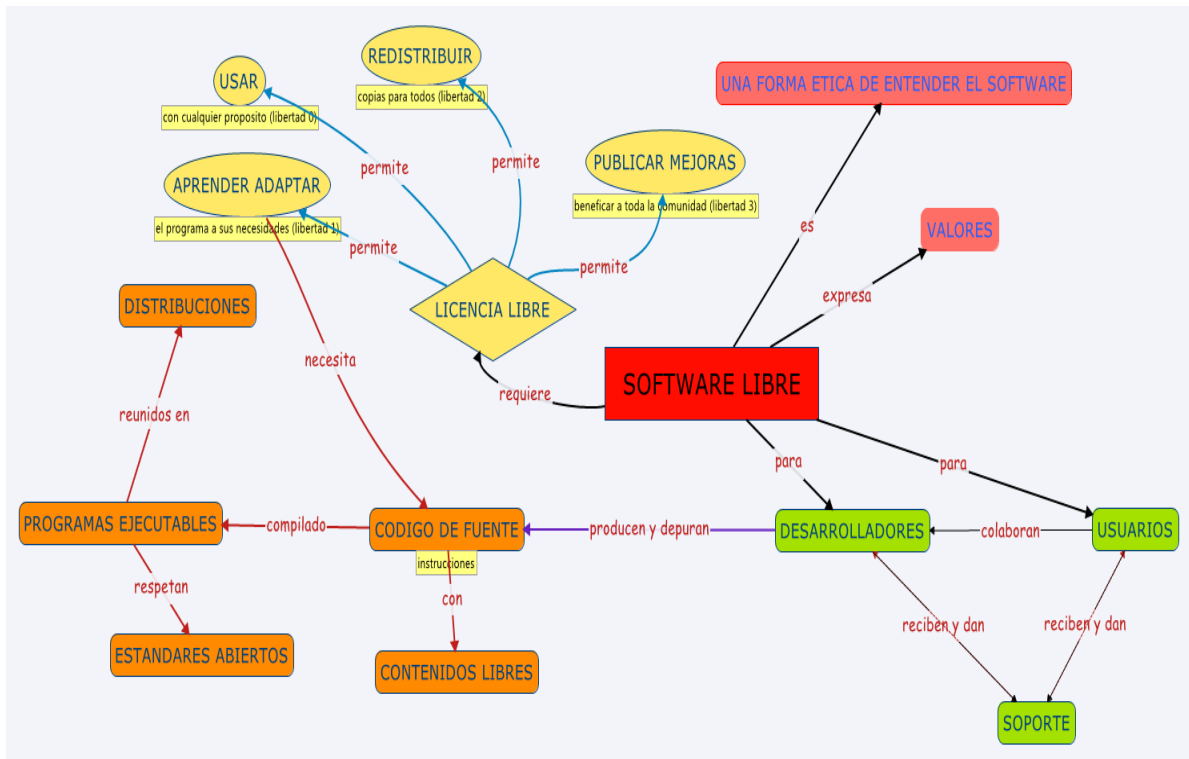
REDISTRIBUIR
copias para todos (libertad 2)

USAR
con cualquier proposito (libertad 0)

UNA FORMA ETICA DE ENTENDER EL SOFTWARE

permite

permite

PUBLICAR MEJORAS
beneficar a toda la comunidad (libertad 3)

APRENDER ADAPTAR
el programa a sus necesidades (libertad 1)

es

VALORES

permite

permite

expresa

DISTRIBUCIONES

LICENCIA LIBRE

necesita

SOFTWARE LIBRE

requiere

reunidos en

para

para

PROGRAMAS EJECUTABLES

compilado

CODIGO DE FUENTE
instrucciones

producen y depuran

DESARROLLADORES

colaboran

USUARIOS

respetan

con

reciben y dan

reciben y dan

ESTANDARES ABIERTOS

CONTENIDOS LIBRES

SOPORTE